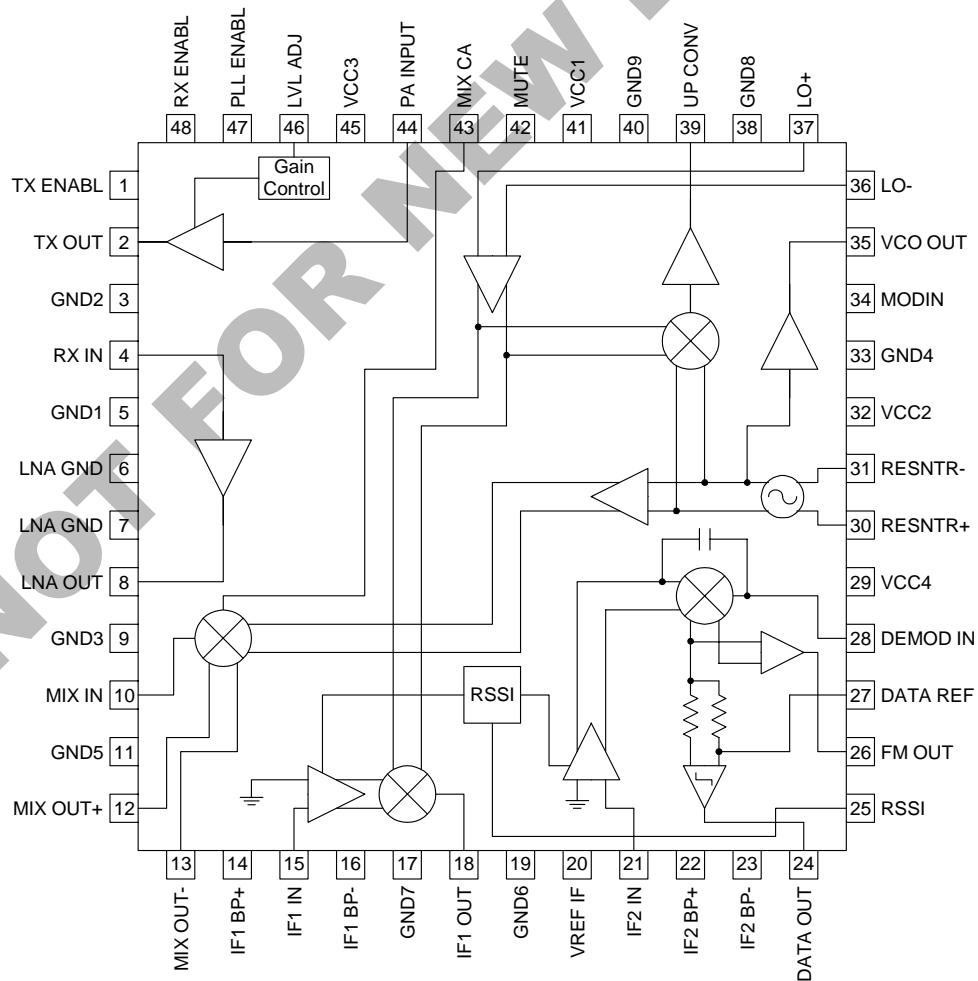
RX ENABL 48
PLL ENABL 47
LVL ADJ 46
VCC3 45
PA INPUT 44
MIX CA 43
MUTE 42
VCC1 41
GND9 40
UP CONV 39
GND8 38
LO+ 37

TX ENABL 1
TX OUT 2
GND2 3
RX IN 4
GND1 5
LNA GND 6
LNA GND 7
LNA OUT 8
GND3 9
MIX IN 10
GND5 11
MIX OUT+ 12

Gain Control

RSSI

36 LO-
35 VCO OUT
34 MODIN
33 GND4
32 VCC2
31 RESNTR-
30 RESNTR+
29 VCC4
28 DEMOD IN
27 DATA REF
26 FM OUT
25 RSSI

13 MIX OUT-
14 IF1 BP+
15 IF1 IN
16 IF1 BP-
17 GND7
18 IF1 OUT
19 GND6
20 VREF IF
21 IF2 IN
22 IF2 BP+
23 IF2 BP-
24 DATA OUT

NOT FOR NEW